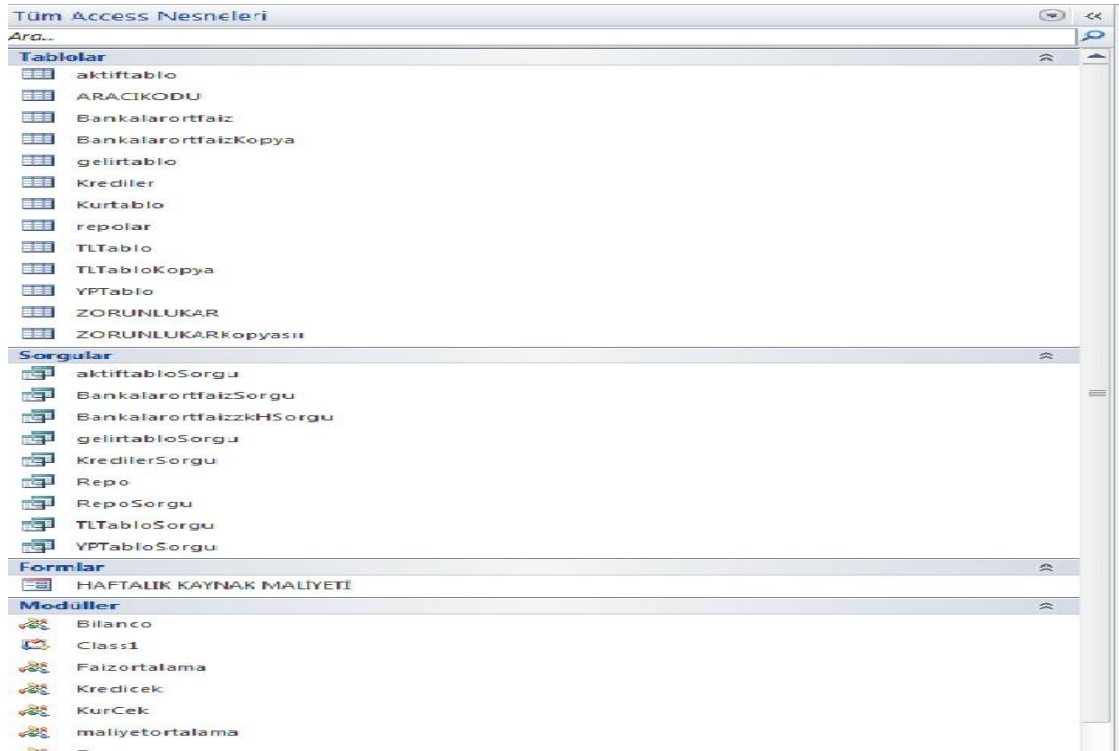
Tüm Access Nesneleri

Ara...

Tablolar

aktiftablo

ARACIKODU

Bankalarortfaiz

BankalarortfaizKopya

gelirtablo

Krediler

Kurtablo

repolar

TLTablo

TLTabloKopya

YPTablo

ZORUNLUKAR

ZORUNLUKARKopyası

Sorgular

aktiftabloSorgu

BankalarortfaizSorgu

BankalarortfaizzkHSorgu

gelirtabloSorgu

KredilerSorgu

Repo

RepoSorgu

TLTabloSorgu

YPTabloSorgu

Formlar

HAFTALIK KAYNAK MALİYETİ

Modüller

Bilanco

Class1

Faizortalama

Kredicek

KurCek

maliyetortalama